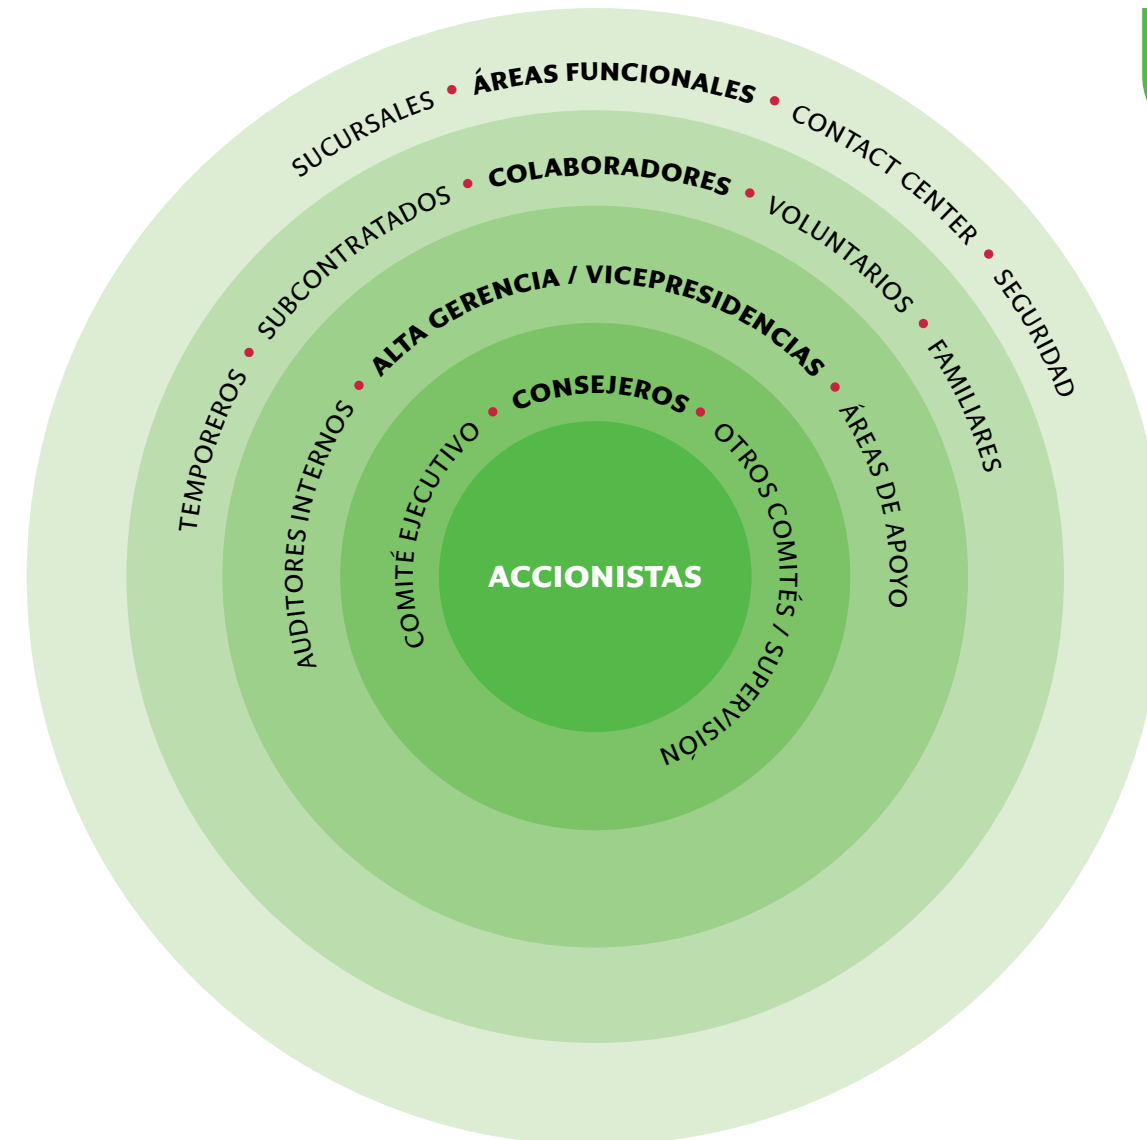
SUCURSALES • ÁREAS FUNCIONALES • CONTACT CENTER • SEGURIDAD

TEMPOREROS • SUBCONTRATADOS • COLABORADORES • VOLUNTARIOS • FAMILIARES

AUDITORES INTERNOS • ALTA GERENCIA / VICEPRESIDENCIAS • ÁREAS DE APOYO

COMITÉ EJECUTIVO • CONSEJEROS • OTROS COMITÉS / SUPERVISIÓN

ACCIONISTAS